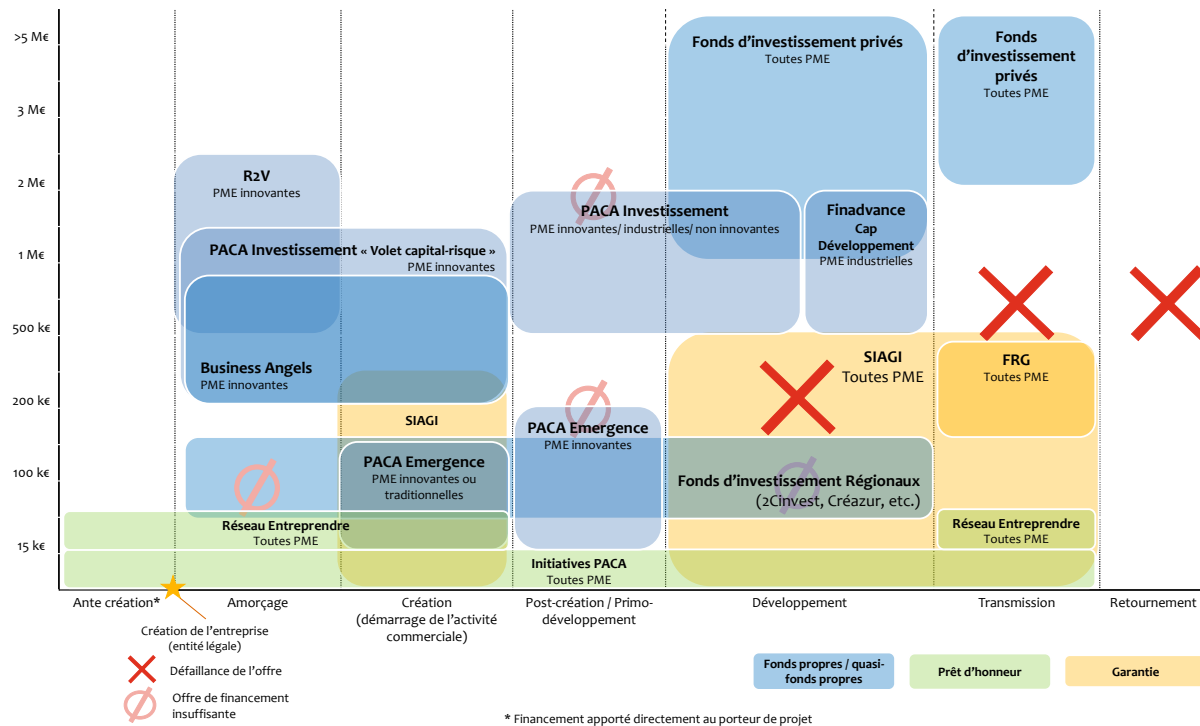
>5 M€
3 M€
2 M€
1 M€
500 k€
200 k€
100 k€
15 k€

Fonds d'investissement privés
Toutes PME

Fonds d'investissement privés
Toutes PME

R2V
PME innovantes

PACA Investissement
PME innovantes/ industrielles/ non innovantes

Finadvance
Cap Développement
PME industrielles

PACA Investissement « Volet capital-risque »
PME innovantes

Business Angels
PME innovantes

SIAGI
Toutes PME

FRG
Toutes PME

SIAGI

PACA Emergence
PME innovantes

PACA Emergence
PME innovantes ou traditionnelles

Fonds d'investissement Régionaux
(2Cinvest, Créazur, etc.)

Réseau Entreprendre
Toutes PME

Réseau Entreprendre
Toutes PME

Initiatives PACA
Toutes PME

Ante création*
Amorçage
Création (démarrage de l'activité commerciale)
Post-création / Primo-développement
Développement
Transmission
Retournement

Création de l'entreprise (entité légale)

Défaillance de l'offre

Offre de financement insuffisante

Fonds propres / quasi-fonds propres
Prêt d'honneur
Garantie

* Financement apporté directement au porteur de projet